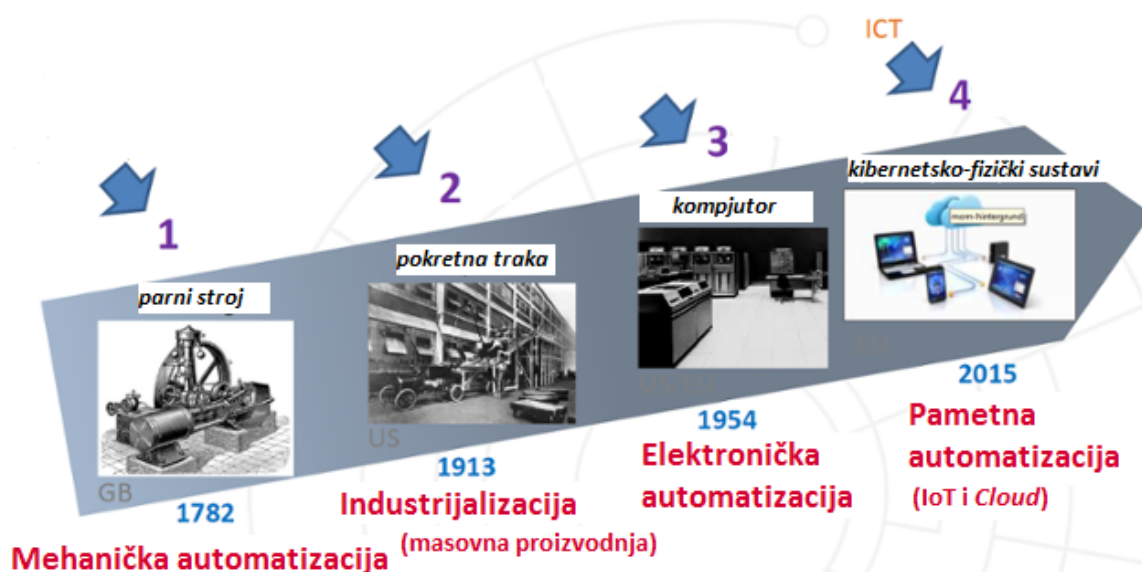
ICT

1

parni stroj

GB

1782

Mehanička automatizacija

2

pokretna traka

US

1913

Industrijalizacija

(masovna proizvodnja)

3

kompjutor

US/EU

1954

Elektronička automatizacija

4

kibernetsko-fizički sustavi

mom-hintergrund

EU

2015

Pametna automatizacija

(IoT i *Cloud*)